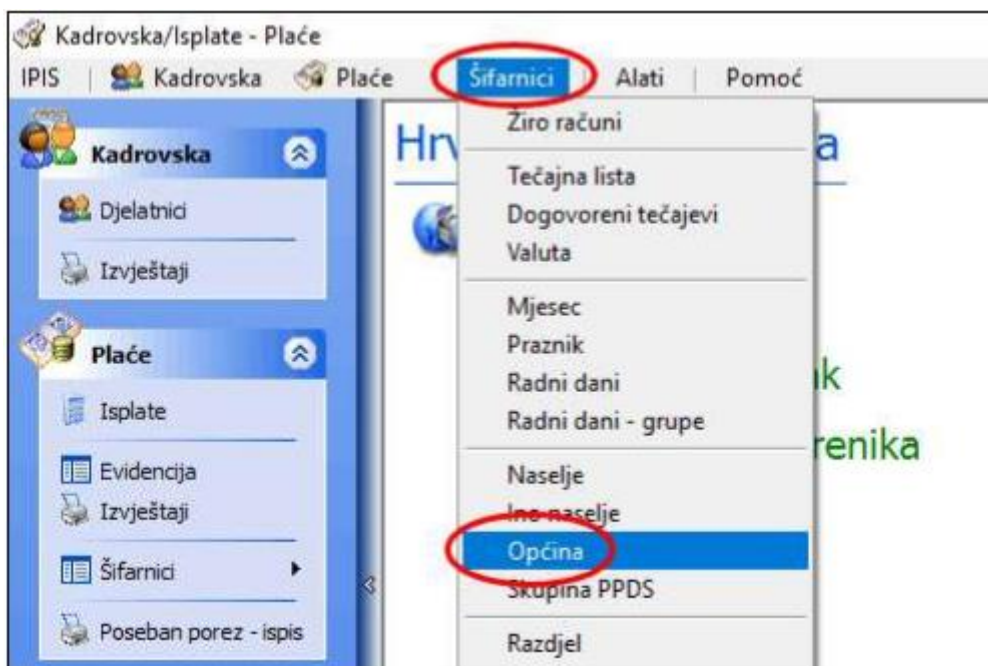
Kadrovska/Isplate - Plaće

IPIS | Kadrovska | Plaće | Šifarnici | Alati | Pomoć

Kadrovska

Djelatnici

Izvještaji

Plaće

Isplate

Evidencija

Izvještaji

Šifarnici

Poseban porez - ispis

Hrv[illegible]a

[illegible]k

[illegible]renika

Žiro računi

Tečajna lista

Dogovoreni tečajevi

Valuta

Mjesec

Praznik

Radni dani

Radni dani - grupe

Naselje

Ino naselje

Općina

Skupina PPDS

Razdjel